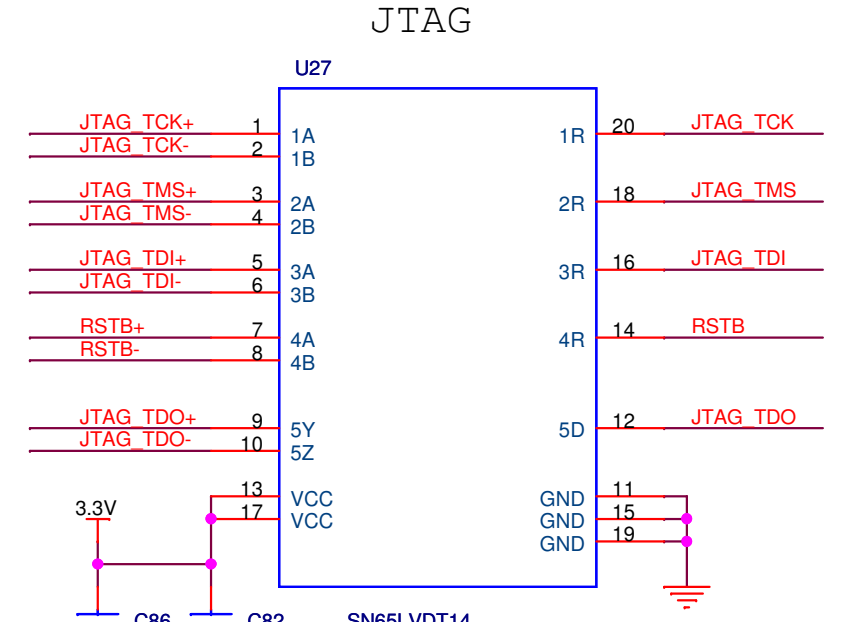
JTAG

U27

JTAG_TCK+ 1 1A
JTAG_TCK- 2 1B
JTAG_TMS+ 3 2A
JTAG_TMS- 4 2B
JTAG_TDI+ 5 3A
JTAG_TDI- 6 3B
RSTB+ 7 4A
RSTB- 8 4B
JTAG_TDO+ 9 5Y
JTAG_TDO- 10 5Z
13 VCC
17 VCC
3.3V

1R 20 JTAG_TCK
2R 18 JTAG_TMS
3R 16 JTAG_TDI
4R 14 RSTB
5D 12 JTAG_TDO
GND 11
GND 15
GND 19

C86 C82 SN65LVDT14